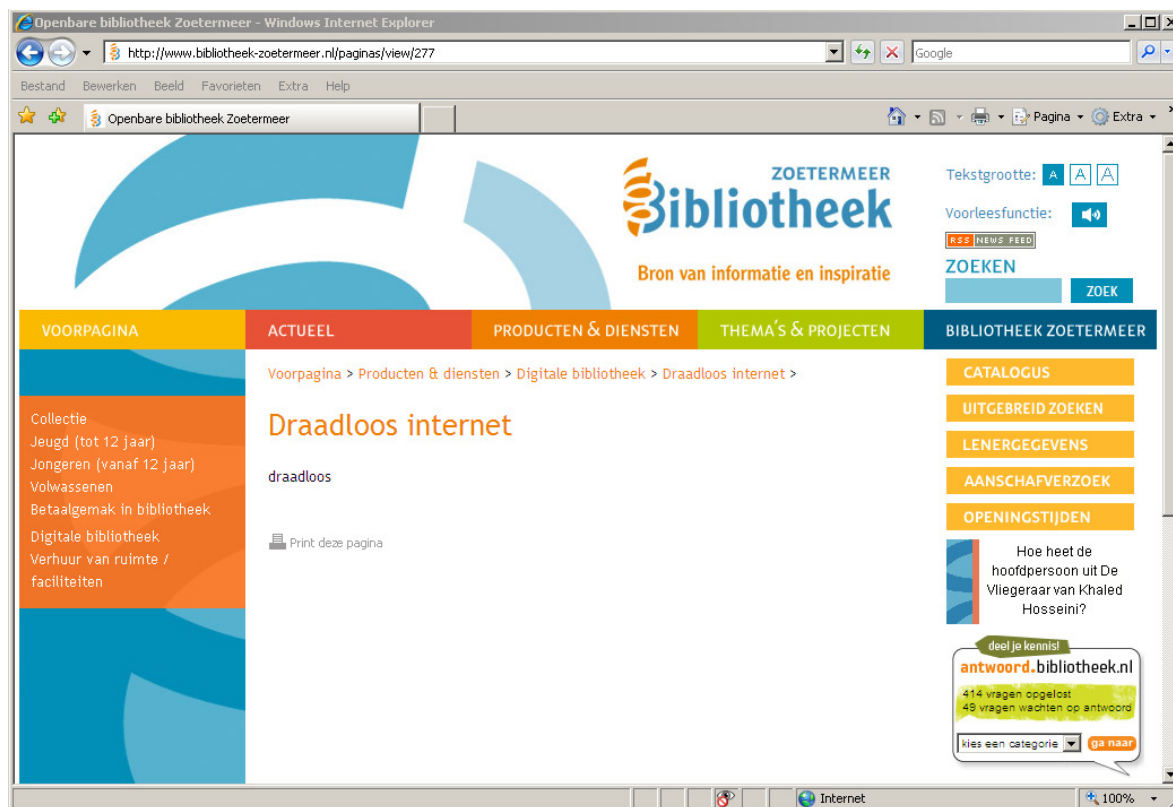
Openbare bibliotheek Zoetermeer - Windows Internet Explorer

http://www.bibliotheek-zoetermeer.nl/paginas/view/277

Google

Bestand Bewerken Beeld Favorieten Extra Help

Openbare bibliotheek Zoetermeer

Pagina Extra

ZOETERMEER
Bibliotheek
Bron van informatie en inspiratie

Tekstgrootte: A A A
Voorleesfunctie:
RSS NEWS FEED
ZOEKEN
ZOEK

VOORPAGINA | ACTUEEL | PRODUCTEN & DIENSTEN | THEMA'S & PROJECTEN | BIBLIOTHEEK ZOETERMEER

Collectie
Jeugd (tot 12 jaar)
Jongeren (vanaf 12 jaar)
Volwassenen
Betaalgemak in bibliotheek
Digitale bibliotheek
Verhuur van ruimte / faciliteiten

Voorpagina > Producten & diensten > Digitale bibliotheek > Draadloos internet >

Draadloos internet

draadloos

Print deze pagina

CATALOGUS
UITGEBREID ZOEKEN
LENERGEGEVENS
AANSCHAFVERZOEK
OPENINGSTIJDEN

Hoe heet de hoofdpersoon uit De Vliegeraar van Khaled Hosseini?

deel je kennis!
antwoord.bibliotheek.nl
414 vragen opgelost
49 vragen wachten op antwoord
kies een categorie
ga naar

Internet
100%